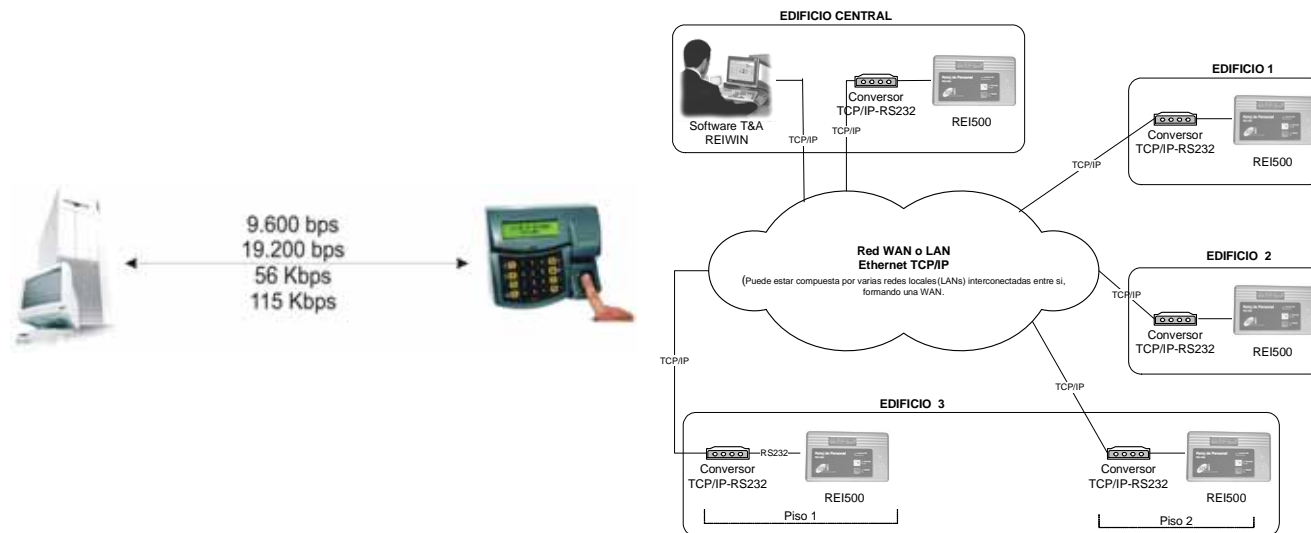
9.600 bps
19.200 bps
56 Kbps
115 Kbps

EDIFICIO CENTRAL

Software T&A
REIWIN

Conversor
TCP/IP-RS232

REI500

TCP/IP

TCP/IP

EDIFICIO 1

Conversor
TCP/IP-RS232

REI500

TCP/IP

Red WAN o LAN
Ethernet TCP/IP
(Puede estar compuesta por varias redes locales(LANs) interconectadas entre si, formando una WAN.

EDIFICIO 2

TCP/IP

Conversor
TCP/IP-RS232

REI500

TCP/IP

TCP/IP

EDIFICIO 3

RS232

Conversor
TCP/IP-RS232

REI500

Piso 1

Conversor
TCP/IP-RS232

REI500

Piso 2